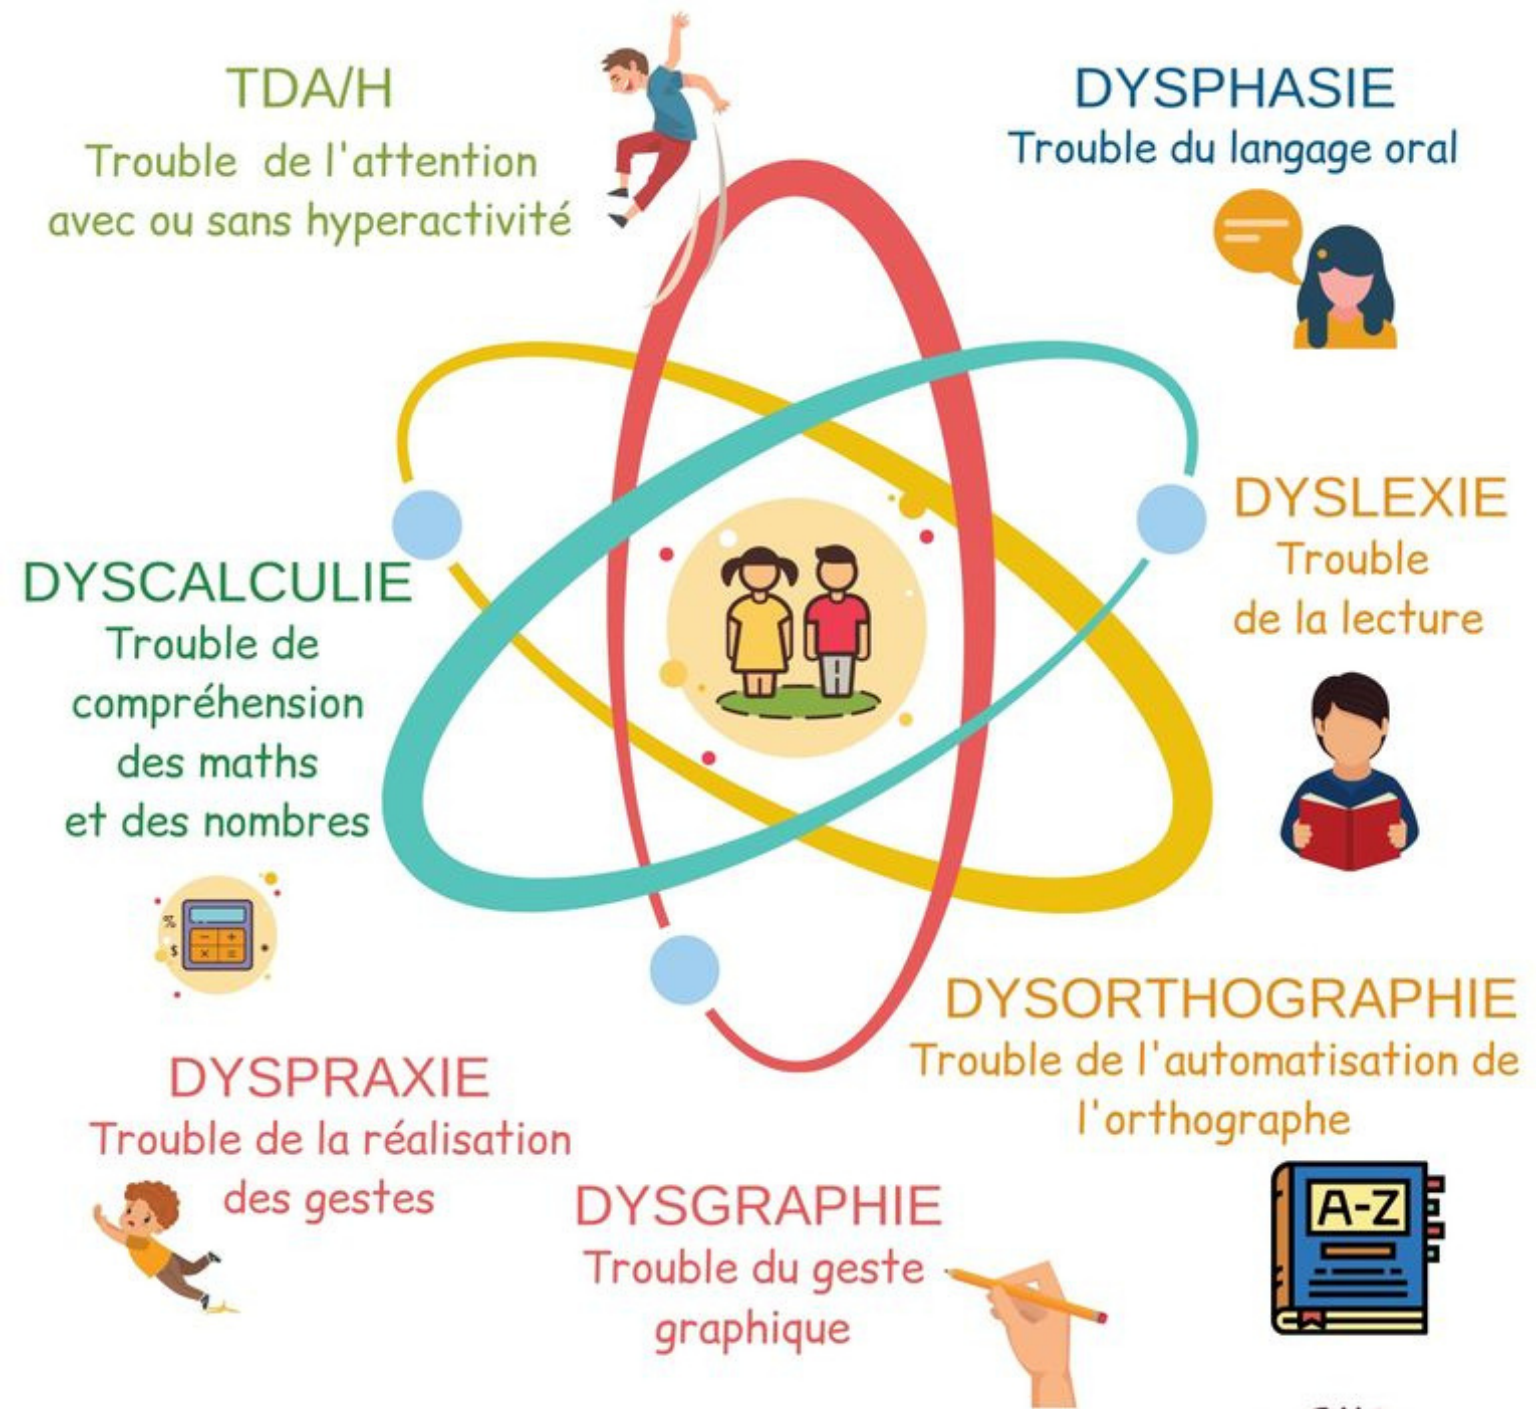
TDA/H
Trouble de l'attention avec ou sans hyperactivité

DYSPHASIE
Trouble du langage oral

DYSLEXIE
Trouble de la lecture

DYSCALCULIE
Trouble de compréhension des maths et des nombres

DYSORTHOGRAPHIE
Trouble de l'automatisation de l'orthographe

DYSPRAXIE
Trouble de la réalisation des gestes

DYSGRAPHIE
Trouble du geste graphique

A-Z